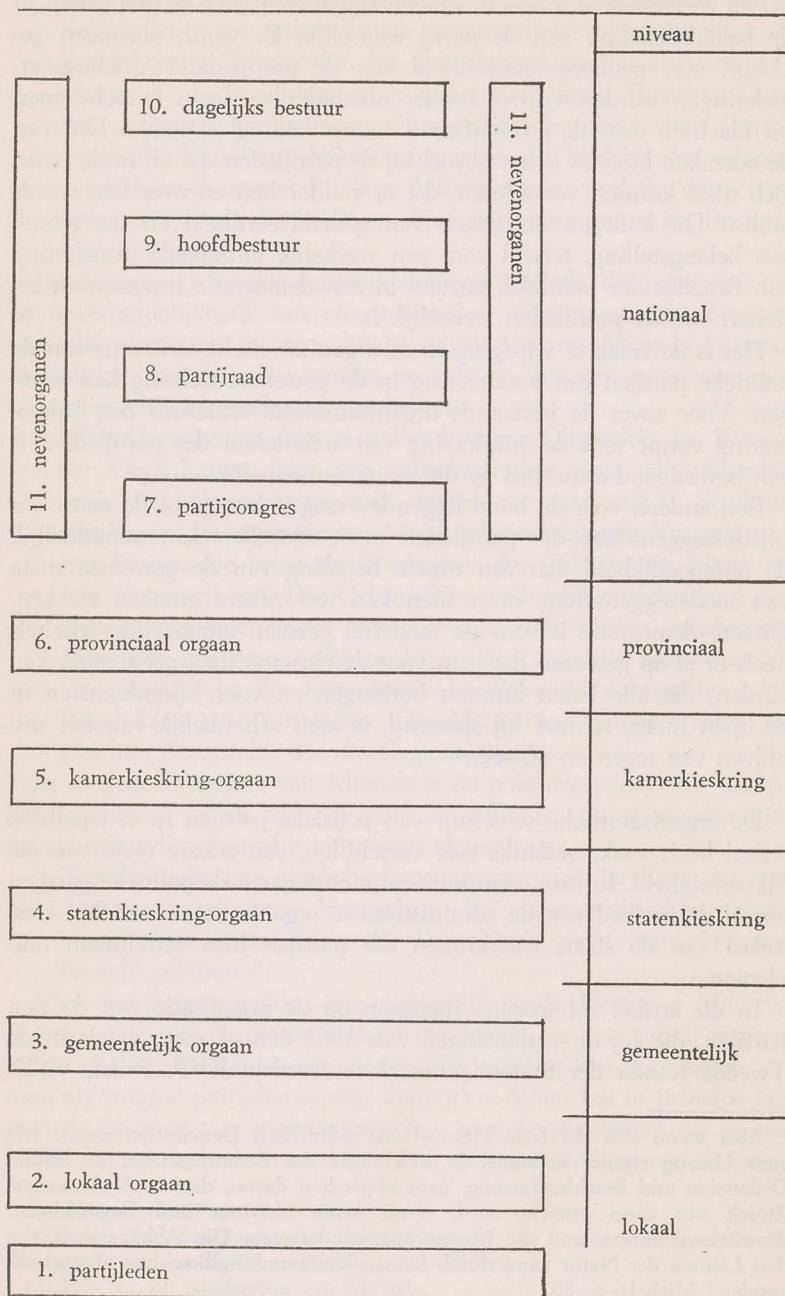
niveau

10. dagelijks bestuur

11. nevenorganen

9. hoofdbestuur

nationaal

11. nevenorganen

8. partijraad

7. partijcongres

6. provinciaal orgaan

provinciaal

5. kamerkieskring-orgaan

kamerkieskring

4. statenkieskring-orgaan

statenkieskring

3. gemeentelijk orgaan

gemeentelijk

2. lokaal orgaan

lokaal

1. partijleden